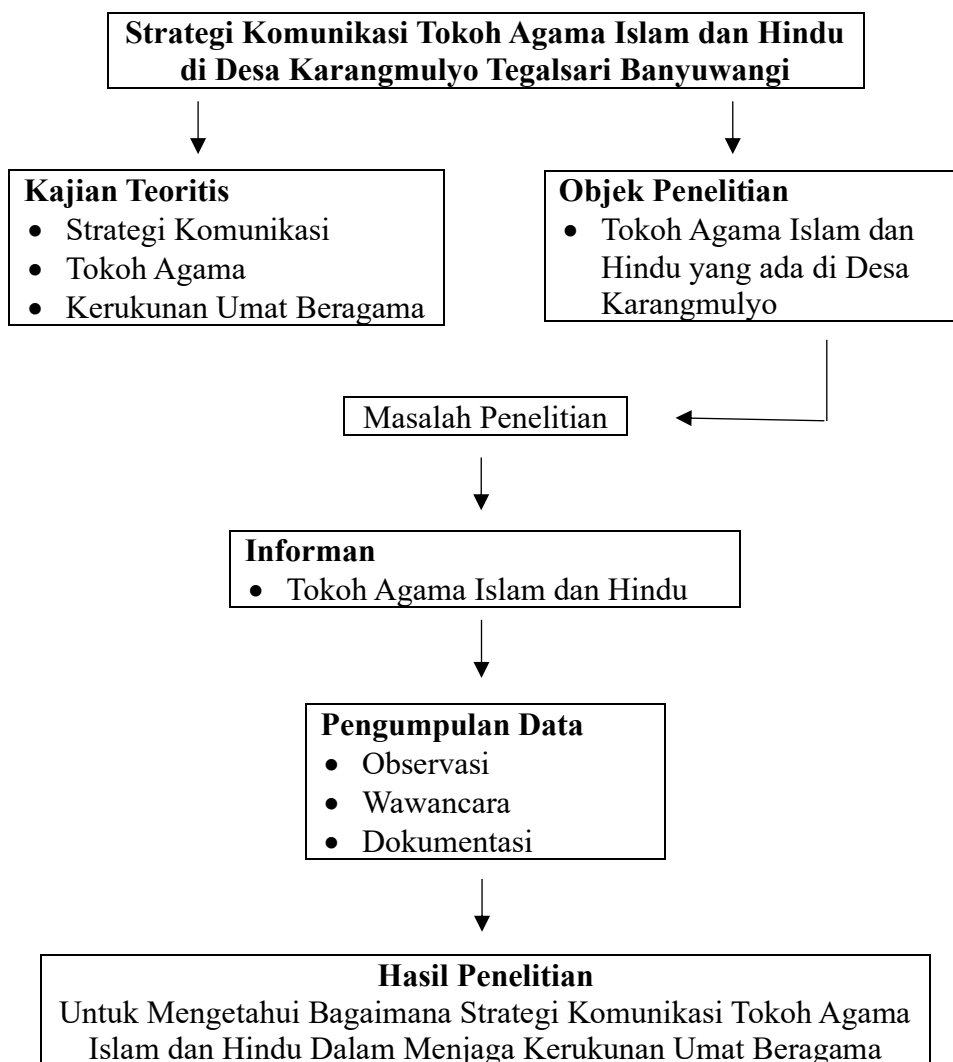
Strategi Komunikasi Tokoh Agama Islam dan Hindu di Desa Karangmulyo Tegalsari Banyuwangi

Kajian Teoritis
- Strategi Komunikasi
- Tokoh Agama
- Kerukunan Umat Beragama

Objek Penelitian
- Tokoh Agama Islam dan Hindu yang ada di Desa Karangmulyo

Masalah Penelitian

Informan
- Tokoh Agama Islam dan Hindu

Pengumpulan Data
- Observasi
- Wawancara
- Dokumentasi

Hasil Penelitian
Untuk Mengetahui Bagaimana Strategi Komunikasi Tokoh Agama Islam dan Hindu Dalam Menjaga Kerukunan Umat Beragama